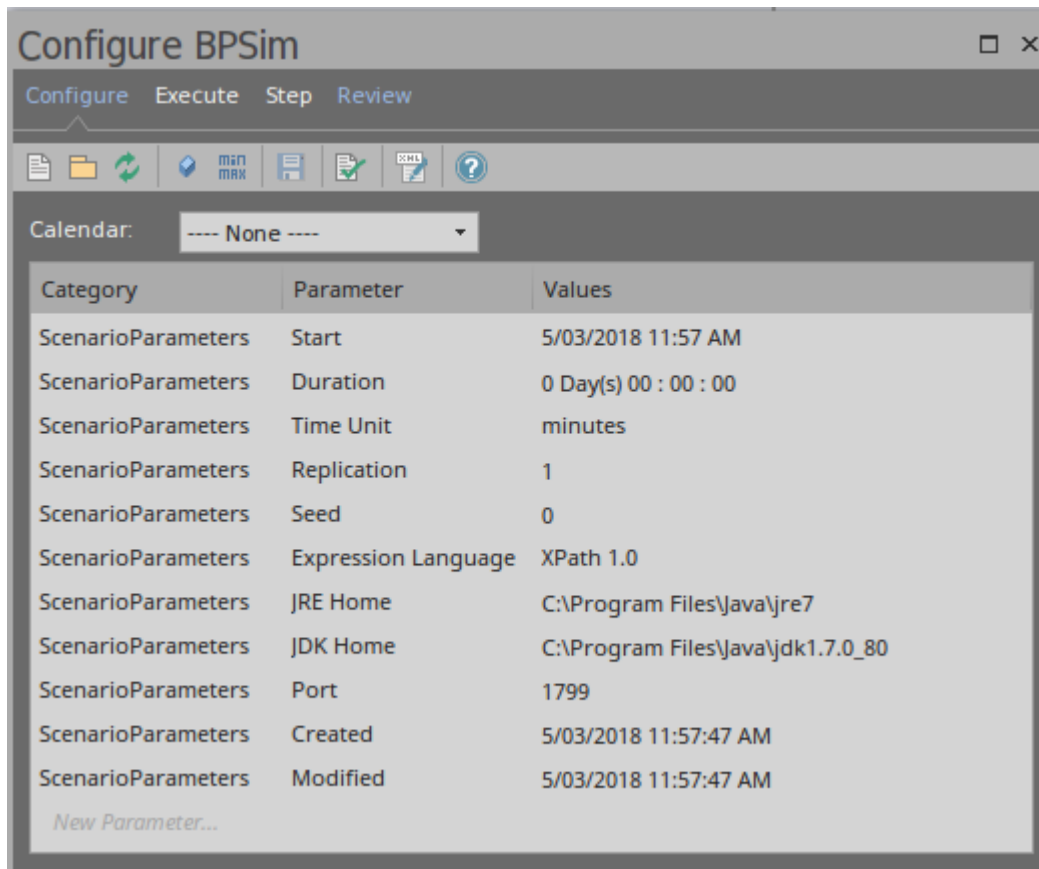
Configure BPSim

Configure Execute Step Review

min max

XML

Calendar: ---- None ----

| Category | Parameter | Values |
|---|---|---|
| ScenarioParameters | Start | 5/03/2018 11:57 AM |
| ScenarioParameters | Duration | 0 Day(s) 00 : 00 : 00 |
| ScenarioParameters | Time Unit | minutes |
| ScenarioParameters | Replication | 1 |
| ScenarioParameters | Seed | 0 |
| ScenarioParameters | Expression Language | XPath 1.0 |
| ScenarioParameters | JRE Home | C:\Program Files\Java\jre7 |
| ScenarioParameters | JDK Home | C:\Program Files\Java\jdk1.7.0_80 |
| ScenarioParameters | Port | 1799 |
| ScenarioParameters | Created | 5/03/2018 11:57:47 AM |
| ScenarioParameters | Modified | 5/03/2018 11:57:47 AM |

New Parameter...